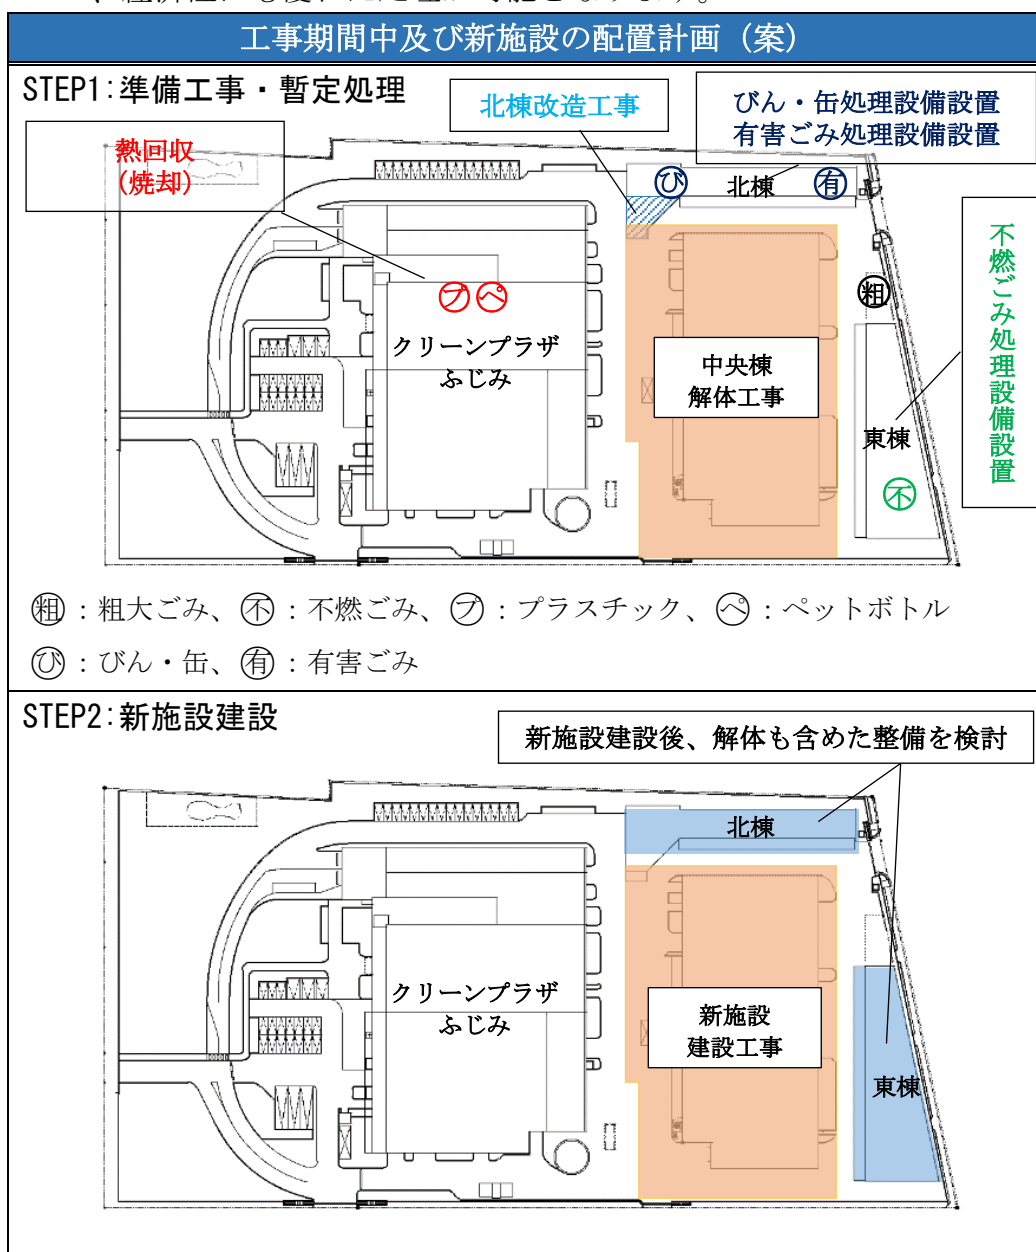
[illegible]

工事期間中及び新施設の配置計画（案）

STEP1：準備工事・暫定処理

北棟改造工事

びん・缶処理設備設置
有害ごみ処理設備設置

熱回収
（焼却）

び 北棟 有

不燃ごみ処理設備設置

プ ペ

粗

クリーンプラザ
ふじみ

中央棟
解体工事

東棟

不

粗：粗大ごみ、不：不燃ごみ、プ：プラスチック、ペ：ペットボトル
び：びん・缶、有：有害ごみ

STEP2：新施設建設

新施設建設後、解体も含めた整備を検討

北棟

クリーンプラザ
ふじみ

新施設
建設工事

東棟